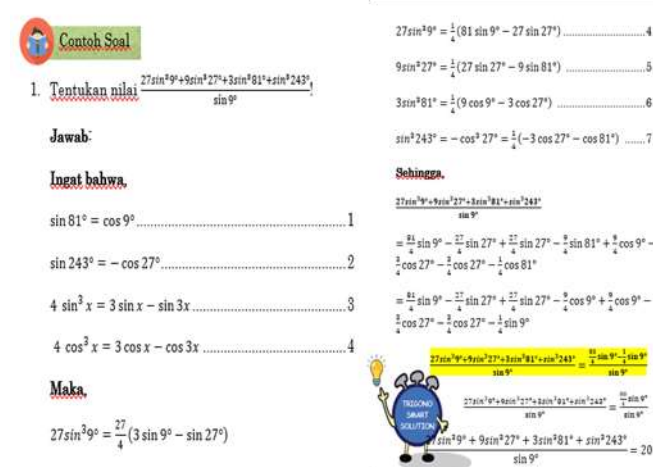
Contoh Soal

1. Tentukan nilai $\frac{27sin^3 9° + 9sin^3 27° + 3sin^3 81° + sin^3 243°}{\sin 9°}$!

Jawab:

Ingat bahwa,

$\sin 81° = \cos 9°$ ........................................ 1

$\sin 243° = -\cos 27°$ ........................................ 2

$4\sin^3 x = 3\sin x - \sin 3x$ ........................................ 3

$4\cos^3 x = 3\cos x - \cos 3x$ ........................................ 4

Maka,

$27sin^3 9° = \frac{27}{4}(3\sin 9° - \sin 27°)$

$27sin^3 9° = \frac{1}{4}(81\sin 9° - 27\sin 27°)$ ........................................ 4

$9sin^3 27° = \frac{1}{4}(27\sin 27° - 9\sin 81°)$ ........................................ 5

$3sin^3 81° = \frac{1}{4}(9\cos 9° - 3\cos 27°)$ ........................................ 6

$sin^3 243° = -\cos^3 27° = \frac{1}{4}(-3\cos 27° - \cos 81°)$ ....... 7

Sehingga,

$\frac{27sin^3 9° + 9sin^3 27° + 3sin^3 81° + sin^3 243°}{\sin 9°}$

$= \frac{81}{4}\sin 9° - \frac{27}{4}\sin 27° + \frac{27}{4}\sin 27° - \frac{9}{4}\sin 81° + \frac{9}{4}\cos 9° - \frac{3}{4}\cos 27° - \frac{3}{4}\cos 27° - \frac{1}{4}\cos 81°$

$= \frac{81}{4}\sin 9° - \frac{27}{4}\sin 27° + \frac{27}{4}\sin 27° - \frac{9}{4}\cos 9° + \frac{9}{4}\cos 9° - \frac{3}{4}\cos 27° - \frac{3}{4}\cos 27° - \frac{1}{4}\sin 9°$

$\frac{27sin^3 9° + 9sin^3 27° + 3sin^3 81° + sin^3 243°}{\sin 9°} = \frac{\frac{81}{4}\sin 9° - \frac{1}{4}\sin 9°}{\sin 9°}$

TRIGONO SMART SOLUTION

$\frac{27sin^3 9° + 9sin^3 27° + 3sin^3 81° + sin^3 243°}{\sin 9°} = \frac{\frac{80}{4}\sin 9°}{\sin 9°}$

$\frac{27sin^3 9° + 9sin^3 27° + 3sin^3 81° + sin^3 243°}{\sin 9°} = 20$